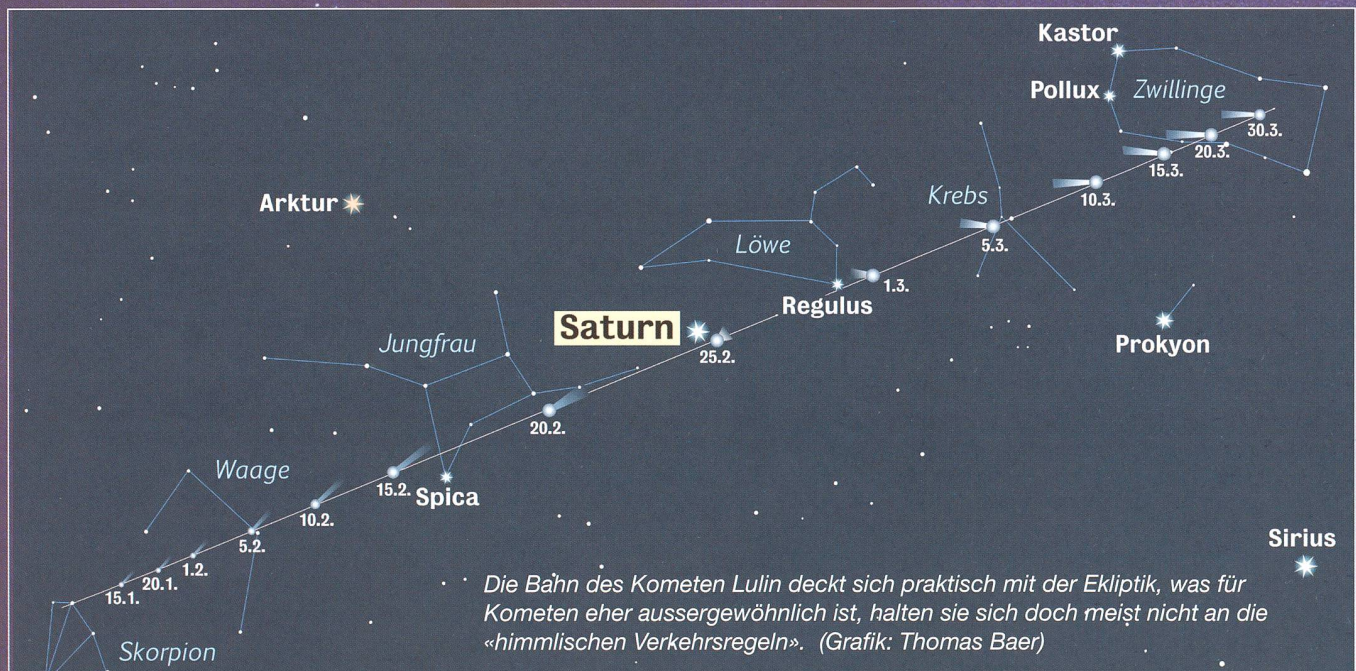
Kastor
Pollux
Zwillinge
30.3.
20.3.
15.3.
10.3.
Krebs
5.3.
Arktur
Löwe
1.3.
Regulus
Prokyon
Saturn
25.2.
Jungfrau
20.2.
Waage
15.2.
Spica
10.2.
5.2.
1.2.
20.1.
15.1.
Sirius
Skorpion

Die Bahn des Kometen Lulin deckt sich praktisch mit der Ekliptik, was für Kometen eher aussergewöhnlich ist, halten sie sich doch meist nicht an die «himmlischen Verkehrsregeln». (Grafik: Thomas Baer)